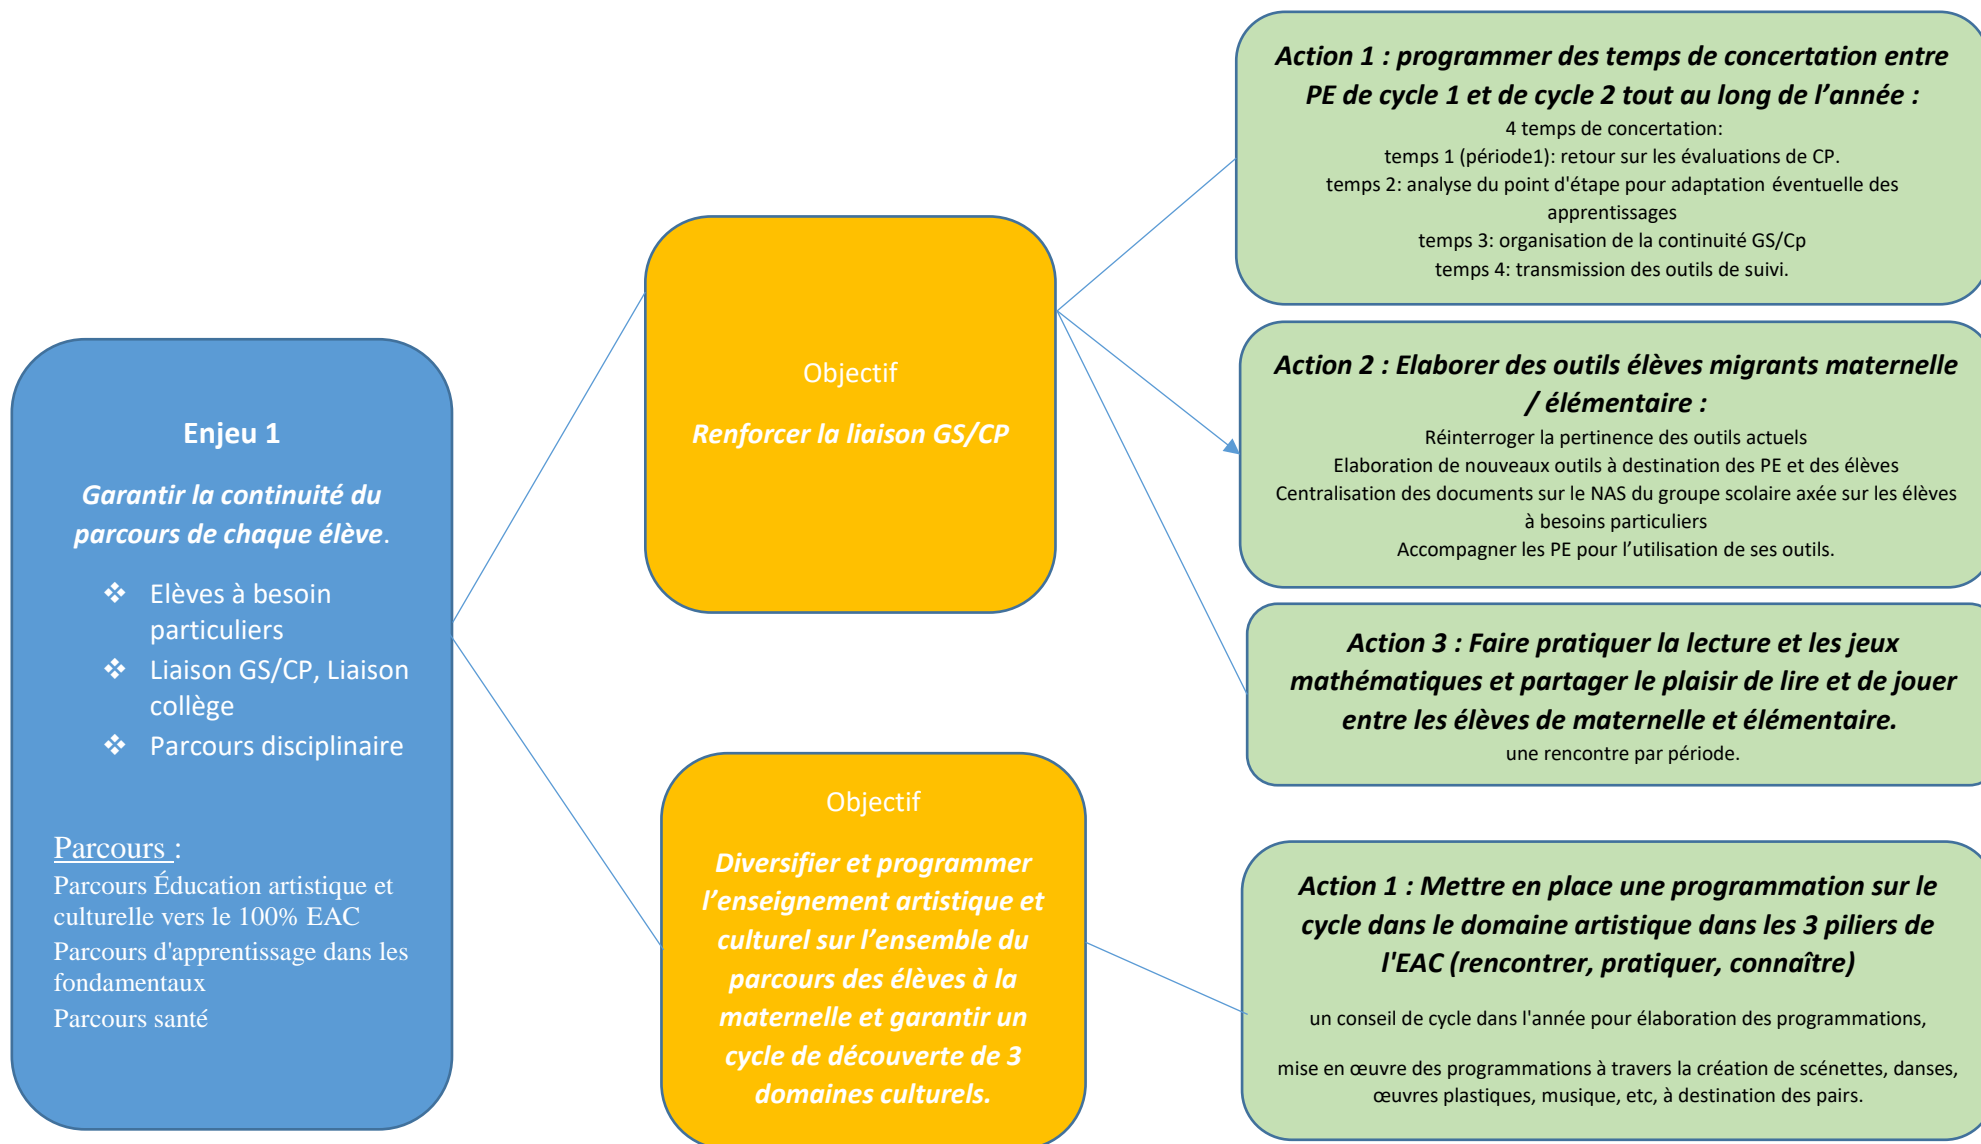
Enjeu 1

Garantir la continuité du parcours de chaque élève.

❖ Elèves à besoin particuliers
❖ Liaison GS/CP, Liaison collège
❖ Parcours disciplinaire

Parcours :
Parcours Éducation artistique et culturelle vers le 100% EAC
Parcours d'apprentissage dans les fondamentaux
Parcours santé

Objectif

Renforcer la liaison GS/CP

Objectif

Diversifier et programmer l'enseignement artistique et culturel sur l'ensemble du parcours des élèves à la maternelle et garantir un cycle de découverte de 3 domaines culturels.

Action 1 : programmer des temps de concertation entre PE de cycle 1 et de cycle 2 tout au long de l'année :
4 temps de concertation:
temps 1 (période1): retour sur les évaluations de CP.
temps 2: analyse du point d'étape pour adaptation éventuelle des apprentissages
temps 3: organisation de la continuité GS/Cp
temps 4: transmission des outils de suivi.

Action 2 : Elaborer des outils élèves migrants maternelle / élémentaire :
Réinterroger la pertinence des outils actuels
Elaboration de nouveaux outils à destination des PE et des élèves
Centralisation des documents sur le NAS du groupe scolaire axée sur les élèves à besoins particuliers
Accompagner les PE pour l'utilisation de ses outils.

Action 3 : Faire pratiquer la lecture et les jeux mathématiques et partager le plaisir de lire et de jouer entre les élèves de maternelle et élémentaire.
une rencontre par période.

Action 1 : Mettre en place une programmation sur le cycle dans le domaine artistique dans les 3 piliers de l'EAC (rencontrer, pratiquer, connaître)

un conseil de cycle dans l'année pour élaboration des programmations,

mise en œuvre des programmations à travers la création de scénettes, danses, œuvres plastiques, musique, etc, à destination des pairs.